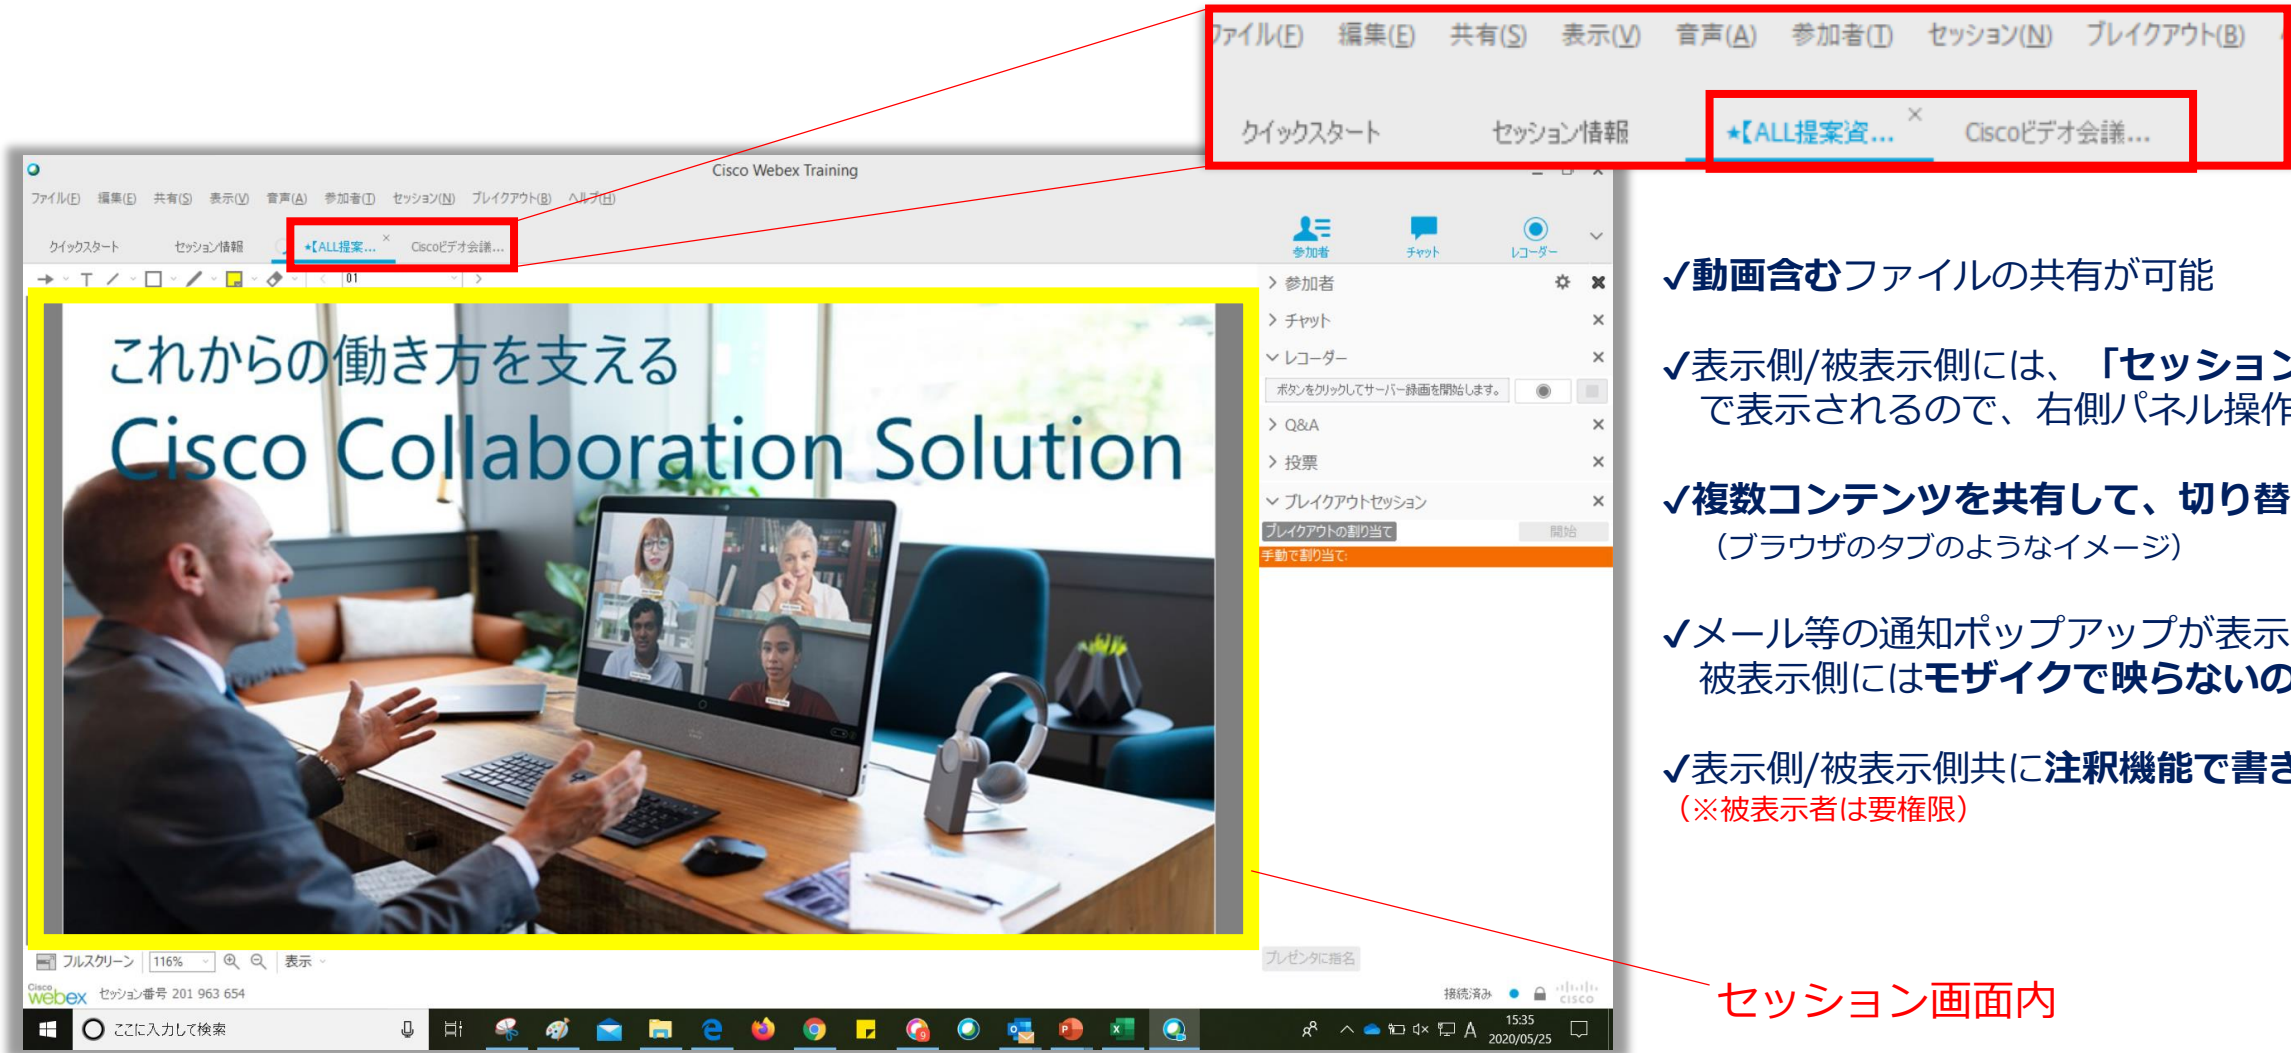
ファイル(F) 編集(E) 共有(S) 表示(V) 音声(A) 参加者(P) セッション(N) ブレイクアウト(B)

クイックスタート セッション情報 ★【ALL提案資... × Ciscoビデオ会議...

Cisco Webex Training

ファイル(F) 編集(E) 共有(S) 表示(V) 音声(A) 参加者(P) セッション(N) ブレイクアウト(B) ヘルプ(H)

クイックスタート セッション情報 ★【ALL提案... × Ciscoビデオ会議...

01

これからの働き方を支える
Cisco Collaboration Solution

参加者 チャット レコーダー

参加者
チャット
レコーダー
ボタンをクリックしてサーバー録画を開始します。
Q&A
投票
ブレイクアウトセッション
ブレイクアウトの割り当て 開始
手動で割り当て:

プレゼンタに指名

フルスクリーン 116% 表示

Cisco webex セッション番号 201 963 654

接続済み

ここに入力して検索

15:35
2020/05/25

✓動画含むファイルの共有が可能

✓表示側/被表示側には、「セッション
で表示されるので、右側パネル操作

✓複数コンテンツを共有して、切り替
(ブラウザのタブのようなイメージ)

✓メール等の通知ポップアップが表示
被表示側にはモザイクで映らないの

✓表示側/被表示側共に注釈機能で書き
(※被表示者は要権限)

セッション画面内